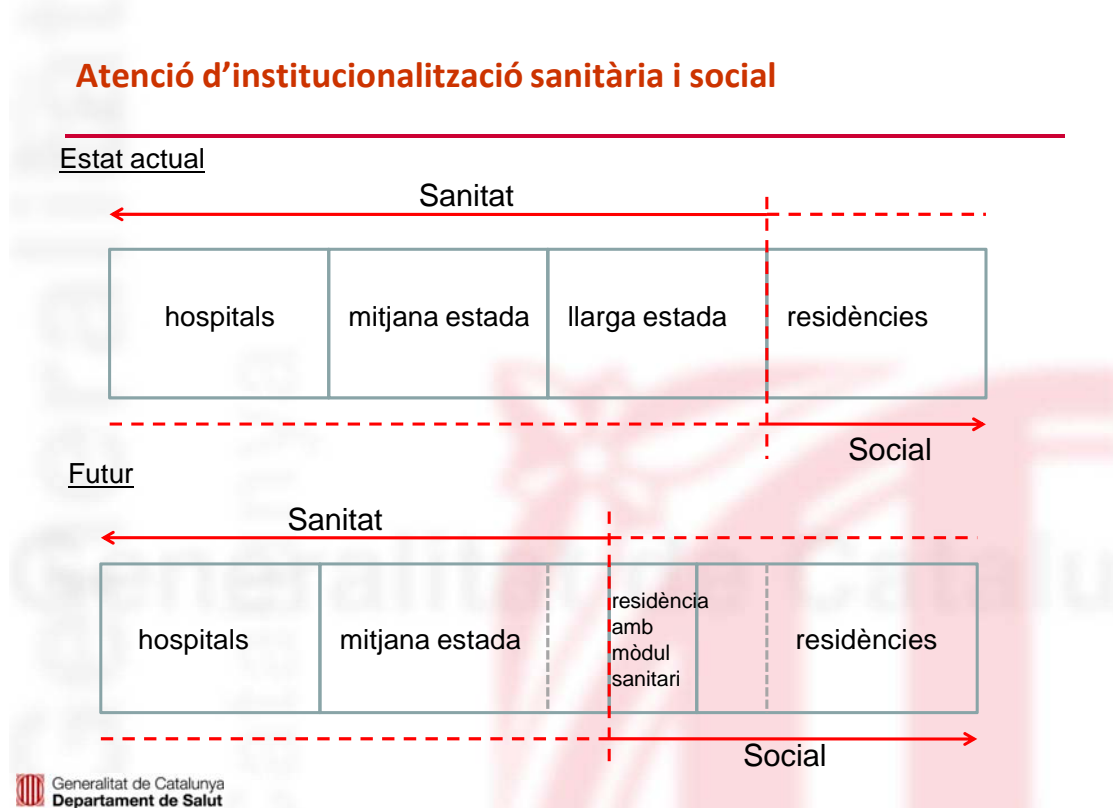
Atenció d'institucionalització sanitària i social

Estat actual

Sanitat

| hospitals | mitjana estada | llarga estada | residències |
|---|---|---|---|

Social

Futur

Sanitat

| hospitals | mitjana estada | residència amb mòdul sanitari | residències |
|---|---|---|---|

Social

Generalitat de Catalunya
Departament de Salut